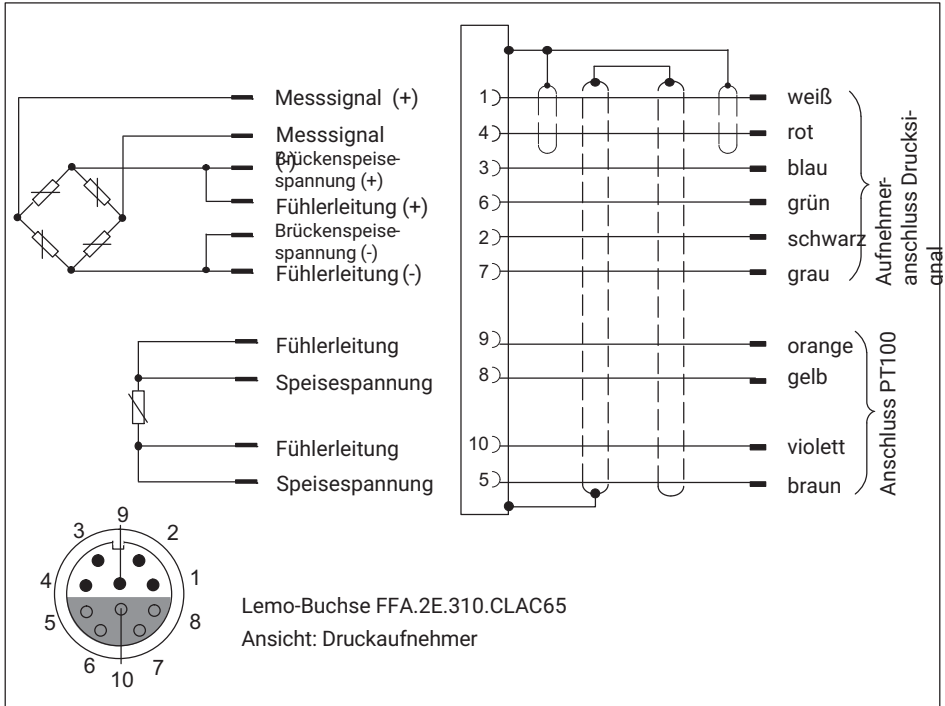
Messsignal (+)
Messsignal (-)
Brückenspeisespannung (+)
Fühlerleitung (+)
Brückenspeisespannung (-)
Fühlerleitung (-)

Fühlerleitung
Speisespannung
Fühlerleitung
Speisespannung

1
4
3
6
2
7
9
8
10
5

weiß
rot
blau
grün
schwarz
grau
orange
gelb
violett
braun

Aufnehmeranschluss Drucksignal

Anschluss PT100

9
3
2
4
1
5
8
6
7
10

Lemo-Buchse FFA.2E.310.CLAC65
Ansicht: Druckaufnehmer